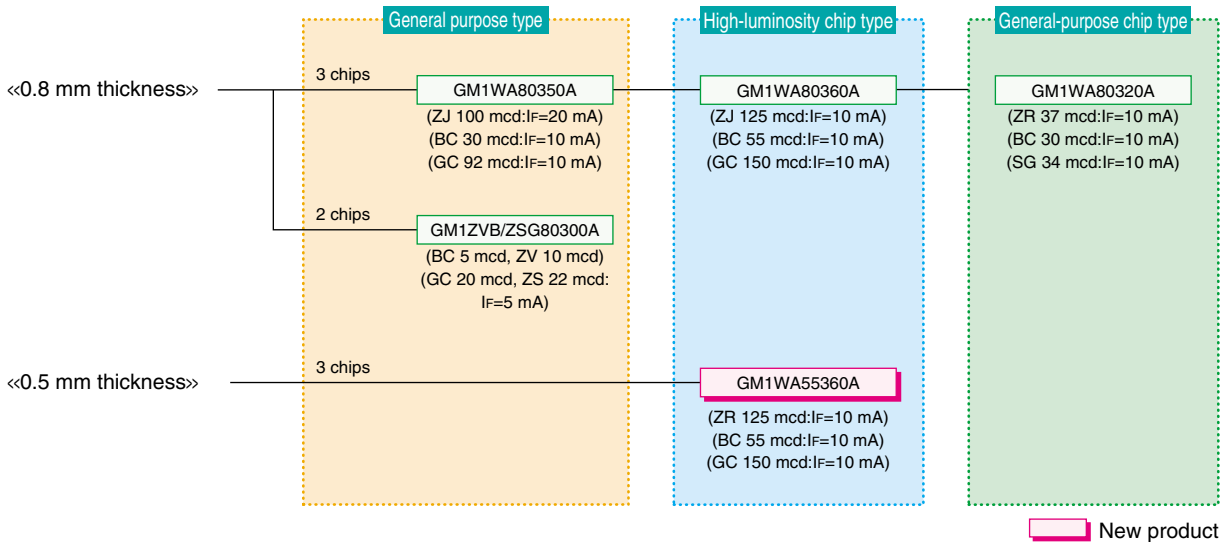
General purpose type

High-luminosity chip type

General-purpose chip type

«0.8 mm thickness»

3 chips

GM1WA80350A
(ZJ 100 mcd:IF=20 mA)
(BC 30 mcd:IF=10 mA)
(GC 92 mcd:IF=10 mA)

GM1WA80360A
(ZJ 125 mcd:IF=10 mA)
(BC 55 mcd:IF=10 mA)
(GC 150 mcd:IF=10 mA)

GM1WA80320A
(ZR 37 mcd:IF=10 mA)
(BC 30 mcd:IF=10 mA)
(SG 34 mcd:IF=10 mA)

2 chips

GM1ZVB/ZSG80300A
(BC 5 mcd, ZV 10 mcd)
(GC 20 mcd, ZS 22 mcd: IF=5 mA)

«0.5 mm thickness»

3 chips

GM1WA55360A
(ZR 125 mcd:IF=10 mA)
(BC 55 mcd:IF=10 mA)
(GC 150 mcd:IF=10 mA)

New product